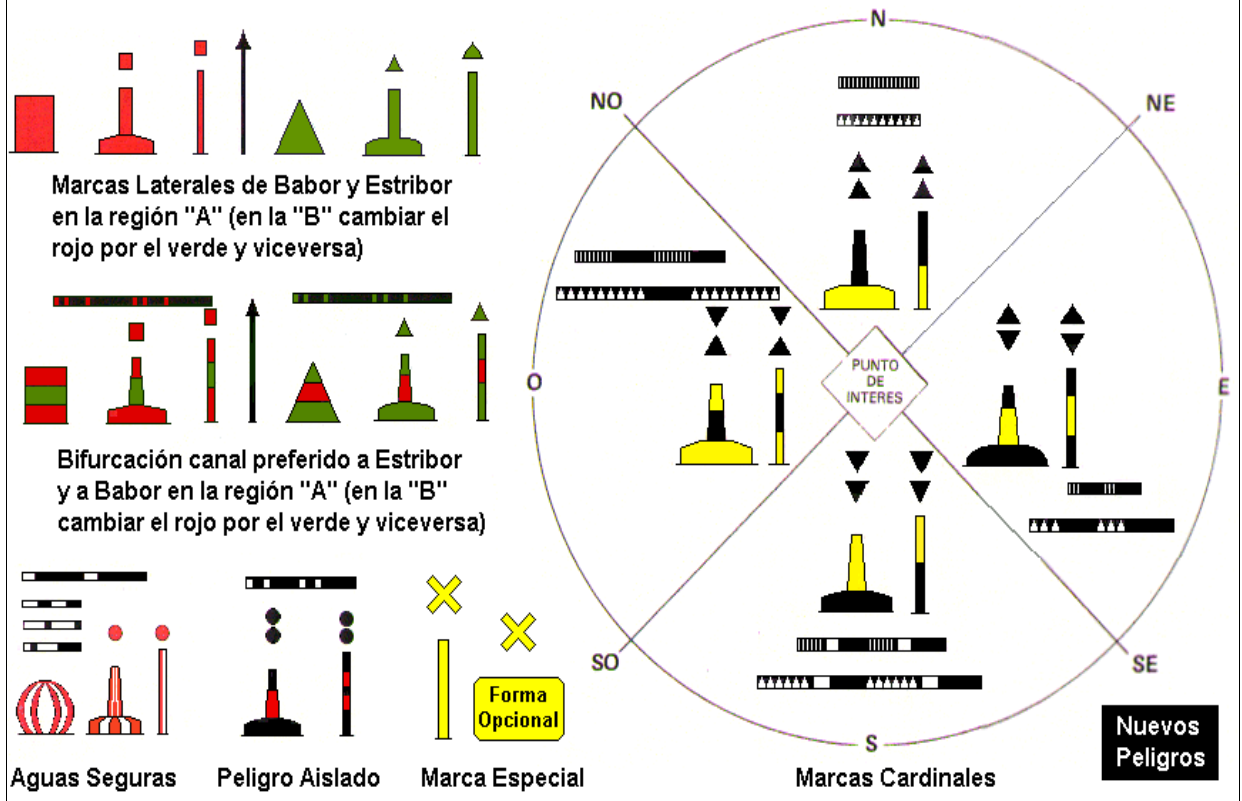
Marcas Laterales de Babor y Estribor en la región "A" (en la "B" cambiar el rojo por el verde y viceversa)

Bifurcación canal preferido a Estribor y a Babor en la región "A" (en la "B" cambiar el rojo por el verde y viceversa)

Forma Opcional

Aguas Seguras

Peligro Aislado

Marca Especial

N

NO

NE

O

PUNTO DE INTERES

E

SO

SE

S

Marcas Cardinales

Nuevos Peligros